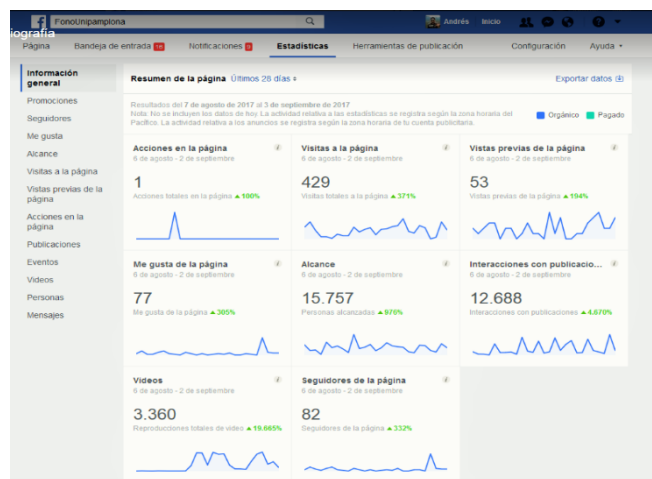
iografía

FonoUnipamplona

Andrés Inicio

Página Bandeja de entrada 18 Notificaciones 5 Estadísticas Herramientas de publicación Configuración Ayuda

Información general
Promociones
Seguidores
Me gusta
Alcance
Visitas a la página
Vistas previas de la página
Acciones en la página
Publicaciones
Eventos
Videos
Personas
Mensajes

Resumen de la página Últimos 28 días

Exportar datos

Resultados del 7 de agosto de 2017 al 3 de septiembre de 2017
Nota: No se incluyen los datos de hoy. La actividad relativa a las estadísticas se registra según la zona horaria del Pacífico. La actividad relativa a los anuncios se registra según la zona horaria de tu cuenta publicitaria.

Orgánico Pagado

Acciones en la página
6 de agosto - 2 de septiembre
1
Acciones totales en la página ▲100%

Visitas a la página
6 de agosto - 2 de septiembre
429
Visitas totales a la página ▲371%

Vistas previas de la página
6 de agosto - 2 de septiembre
53
Vistas previas de la página ▲194%

Me gusta de la página
6 de agosto - 2 de septiembre
77
Me gusta de la página ▲305%

Alcance
6 de agosto - 2 de septiembre
15.757
Personas alcanzadas ▲976%

Interacciones con publicacio...
6 de agosto - 2 de septiembre
12.688
Interacciones con publicaciones ▲4.670%

Videos
6 de agosto - 2 de septiembre
3.360
Reproducciones totales de video ▲19.665%

Seguidores de la página
6 de agosto - 2 de septiembre
82
Seguidores de la página ▲332%